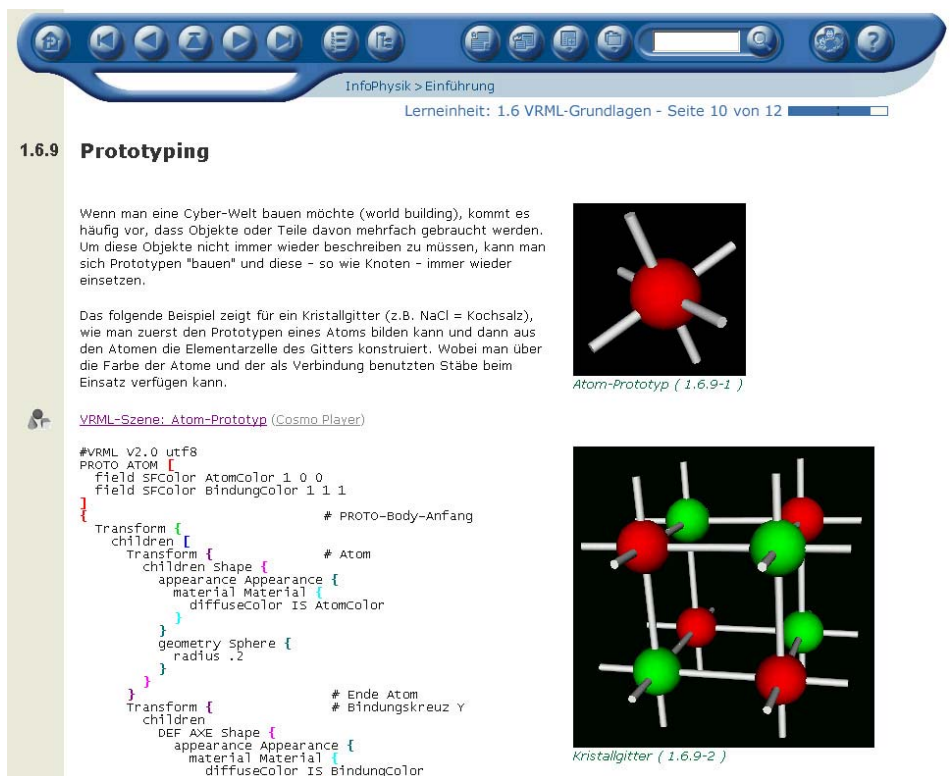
InfoPhysik > Einführung

Lerneinheit: 1.6 VRML-Grundlagen - Seite 10 von 12

1.6.9 Prototyping

Wenn man eine Cyber-Welt bauen möchte (world building), kommt es häufig vor, dass Objekte oder Teile davon mehrfach gebraucht werden. Um diese Objekte nicht immer wieder beschreiben zu müssen, kann man sich Prototypen "bauen" und diese - so wie Knoten - immer wieder einsetzen.

Das folgende Beispiel zeigt für ein Kristallgitter (z.B. NaCl = Kochsalz), wie man zuerst den Prototypen eines Atoms bilden kann und dann aus den Atomen die Elementarzelle des Gitters konstruiert. Wobei man über die Farbe der Atome und der als Verbindung benutzten Stäbe beim Einsatz verfügen kann.

Atom-Prototyp ( 1.6.9-1 )

VRML-Szene: Atom-Prototyp (Cosmo Player)

```
#VRML V2.0 utf8
PROTO ATOM [
  field SFColor AtomColor 1 0 0
  field SFColor BindungColor 1 1 1
]
{                                # PROTO-Body-Anfang
  Transform {
    children [
      Transform {                # Atom
        children Shape {
          appearance Appearance {
            material Material {
              diffuseColor IS AtomColor
            }
          }
          geometry Sphere {
            radius .2
          }
        }
      }                          # Ende Atom
      Transform {                # Bindungskreuz Y
        children
          DEF AXE Shape {
            appearance Appearance {
              material Material {
                diffuseColor IS BindungColor
```

Kristallgitter ( 1.6.9-2 )